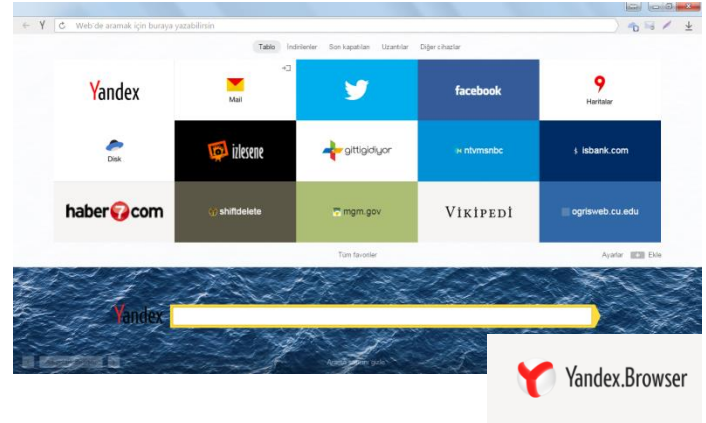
Web'de aramak için buraya yazabilirsin

Tablo İndirilenler Son kapatılan Uzantılar Diğer cihazlar

Yandex
Mail
facebook
Haritalar
Disk
izlesene
gittigidiyor
ntvmsnbc
isbank.com
haber7com
shiftdelete
mgm.gov
VIKIPEDI
ogrisweb.cu.edu

Tüm favoriler
Ayarlar Ekle

Yandex

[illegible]

Yandex.Browser